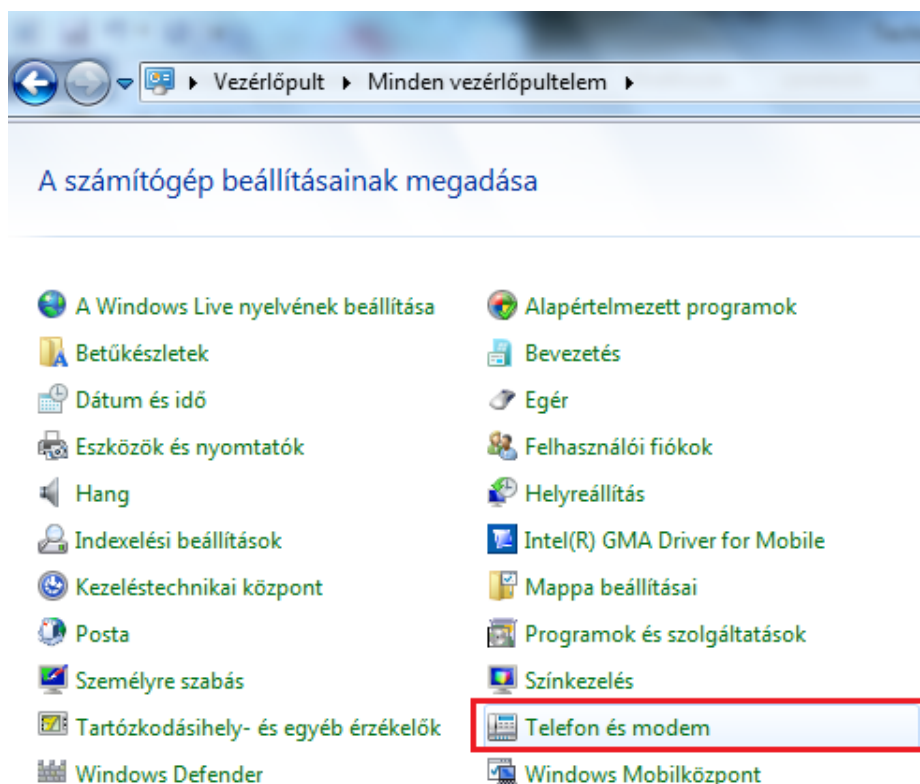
Vezérlőpult ▸ Minden vezérlőpultelem ▸

A számítógép beállításainak megadása

A Windows Live nyelvének beállítása
Betűkészletek
Dátum és idő
Eszközök és nyomtatók
Hang
Indexelési beállítások
Kezeléstechnikai központ
Posta
Személyre szabás
Tartózkodásihely- és egyéb érzékelők
Windows Defender

Alapértelmezett programok
Bevezetés
Egér
Felhasználói fiókok
Helyreállítás
Intel(R) GMA Driver for Mobile
Mappa beállításai
Programok és szolgáltatások
Színkezelés
Telefon és modem
Windows Mobilközpont